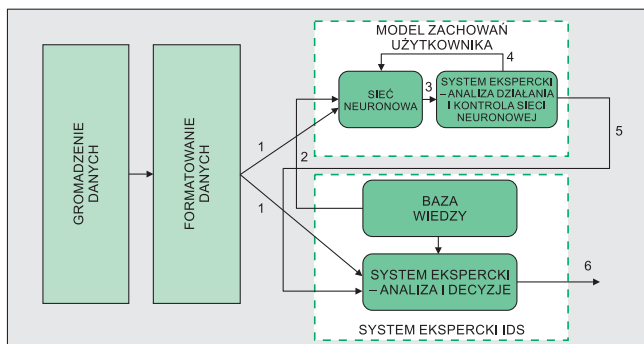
GROMADZENIE DANYCH

FORMATOWANIE DANYCH

MODEL ZACHOWAŃ UŻYTKOWNIKA

SIEĆ NEURONOWA

3

4

SYSTEM EKSPERCKI – ANALIZA DZIAŁANIA I KONTROLA SIECI NEURONOWEJ

5

1

2

1

BAZA WIEDZY

SYSTEM EKSPERCKI – ANALIZA I DECYZJE

6

SYSTEM EKSPERCKI IDS